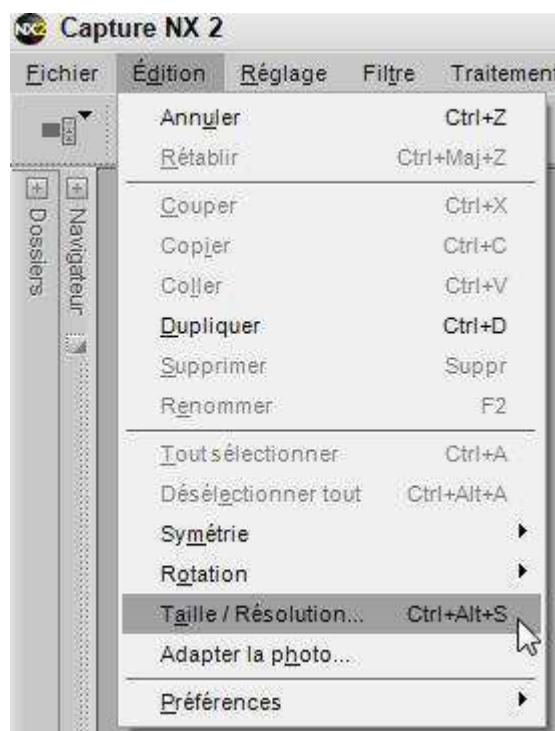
Capture NX 2

Fichier Édition Réglage Filtre Traitement

Dossiers
Navigateur

Annuler Ctrl+Z
Rétablir Ctrl+Maj+Z
Couper Ctrl+X
Copier Ctrl+C
Coller Ctrl+V
Dupliquer Ctrl+D
Supprimer Suppr
Renommer F2
Tout sélectionner Ctrl+A
Désélectionner tout Ctrl+Alt+A
Symétrie
Rotation
Taille / Résolution... Ctrl+Alt+S
Adapter la photo...
Préférences